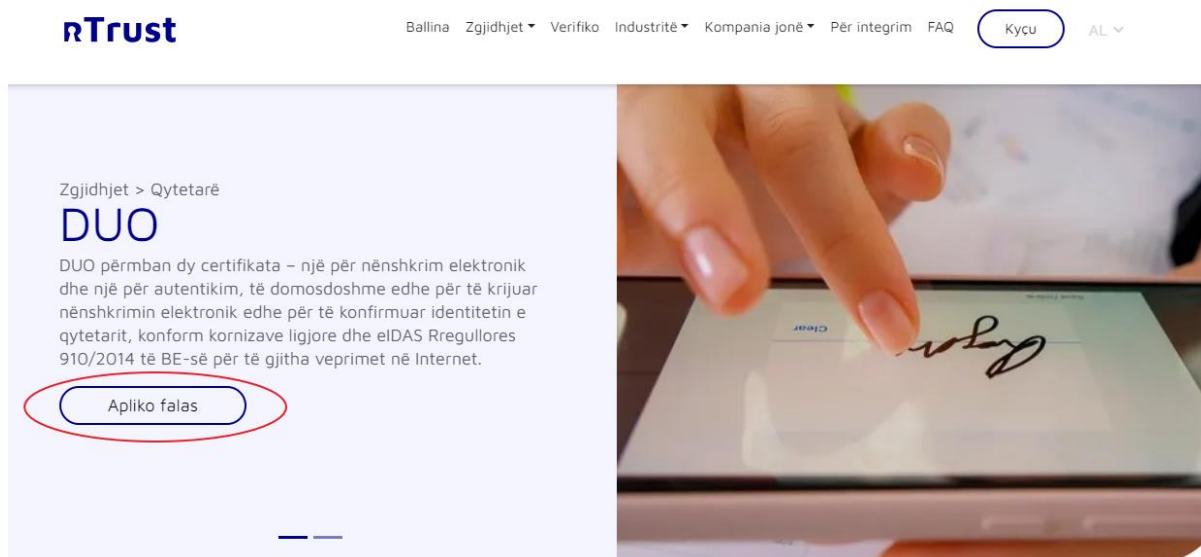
ʀTrust

Ballina Zgjidhjet ▾ Verifiko Industritë ▾ Kompania jonë ▾ Për integrim FAQ Kyçu AL ∨

Zgjidhjet > Qytetarë

DUO

DUO përmban dy certifikata – një për nënshkrim elektronik dhe një për autentikim, të domosdoshme edhe për të krijuar nënshkrimin elektronik edhe për të konfirmuar identitetin e qytetarit, konform kornizave ligjore dhe eIDAS Rregullores 910/2014 të BE-së për të gjitha veprimet në Internet.

Apliko falas

Clear